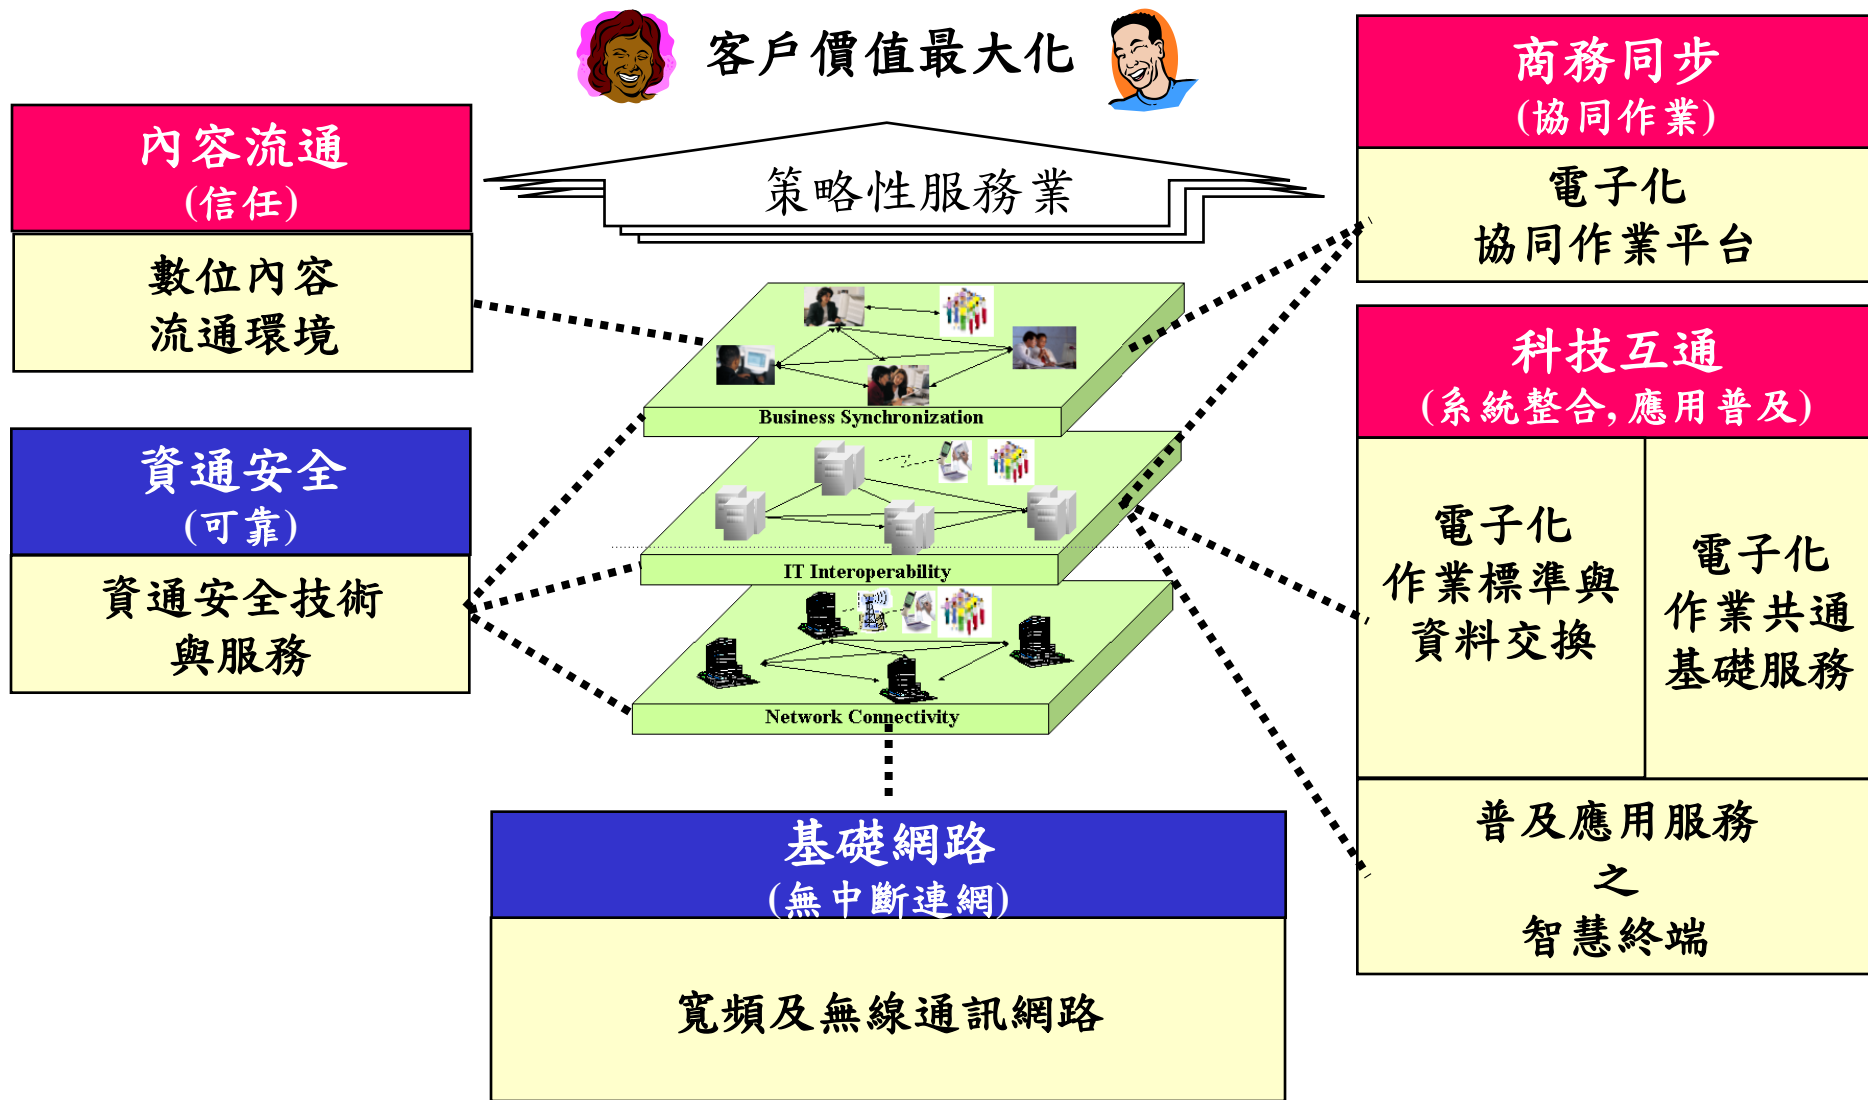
客戶價值最大化

策略性服務業

內容流通
(信任)

數位內容
流通環境

資通安全
(可靠)

資通安全技術
與服務

商務同步
(協同作業)

電子化
協同作業平台

科技互通
(系統整合,應用普及)

電子化
作業標準與
資料交換

電子化
作業共通
基礎服務

普及應用服務
之
智慧終端

Business Synchronization

IT Interoperability

Network Connectivity

基礎網路
(無中斷連網)

寬頻及無線通訊網路